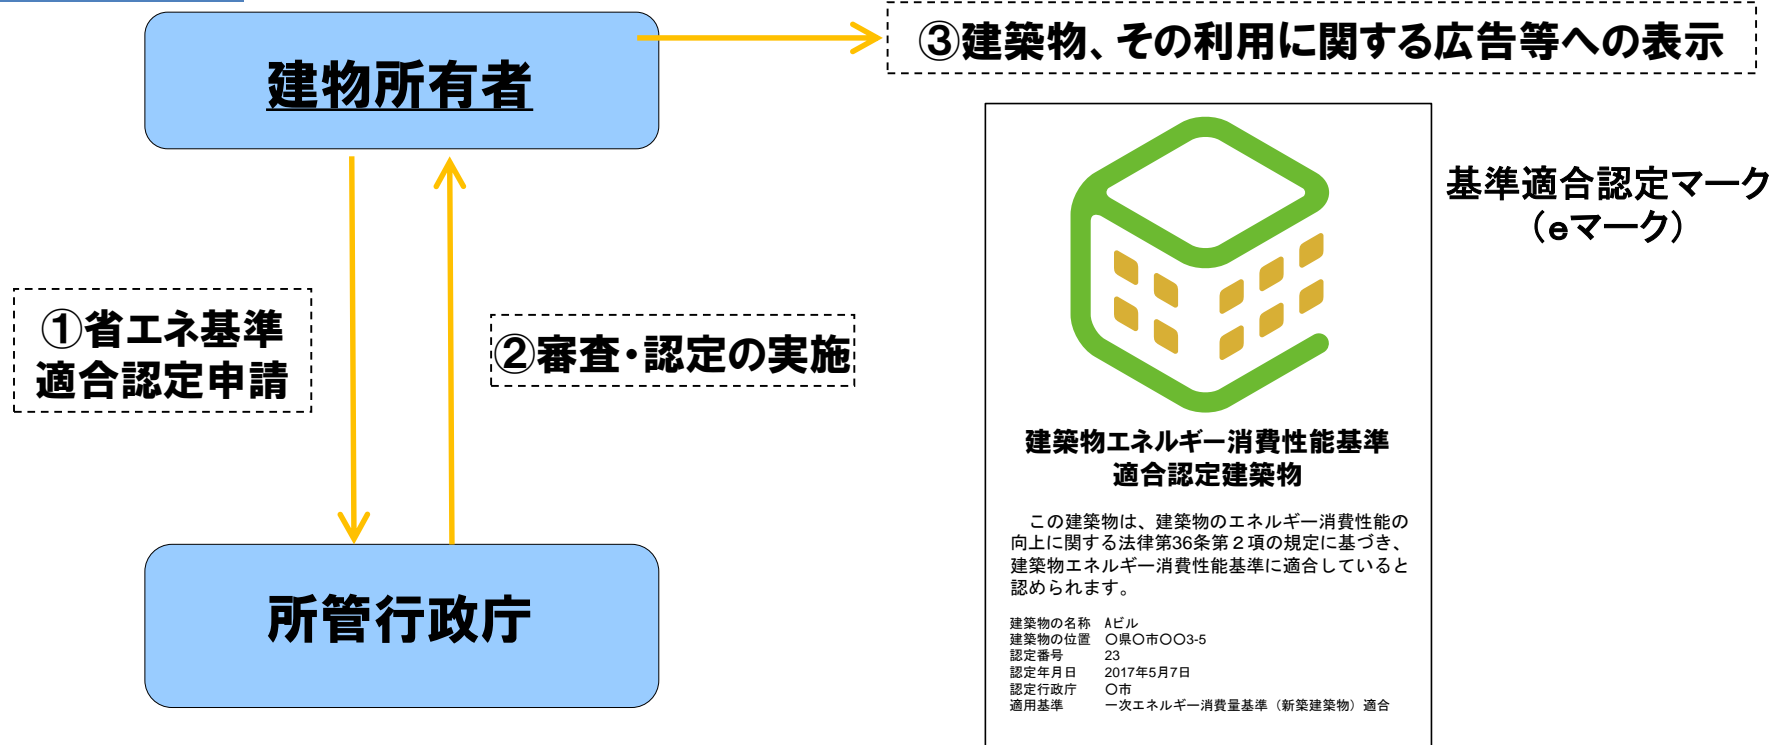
建物所有者

③建築物、その利用に関する広告等への表示

①省エネ基準適合認定申請

②審査・認定の実施

所管行政庁

建築物エネルギー消費性能基準適合認定建築物

この建築物は、建築物のエネルギー消費性能の向上に関する法律第36条第２項の規定に基づき、建築物エネルギー消費性能基準に適合していると認められます。

建築物の名称　Aビル
建築物の位置　〇県〇市〇〇3-5
認定番号　23
認定年月日　2017年5月7日
認定行政庁　〇市
適用基準　一次エネルギー消費量基準（新築建築物）適合

基準適合認定マーク（eマーク）